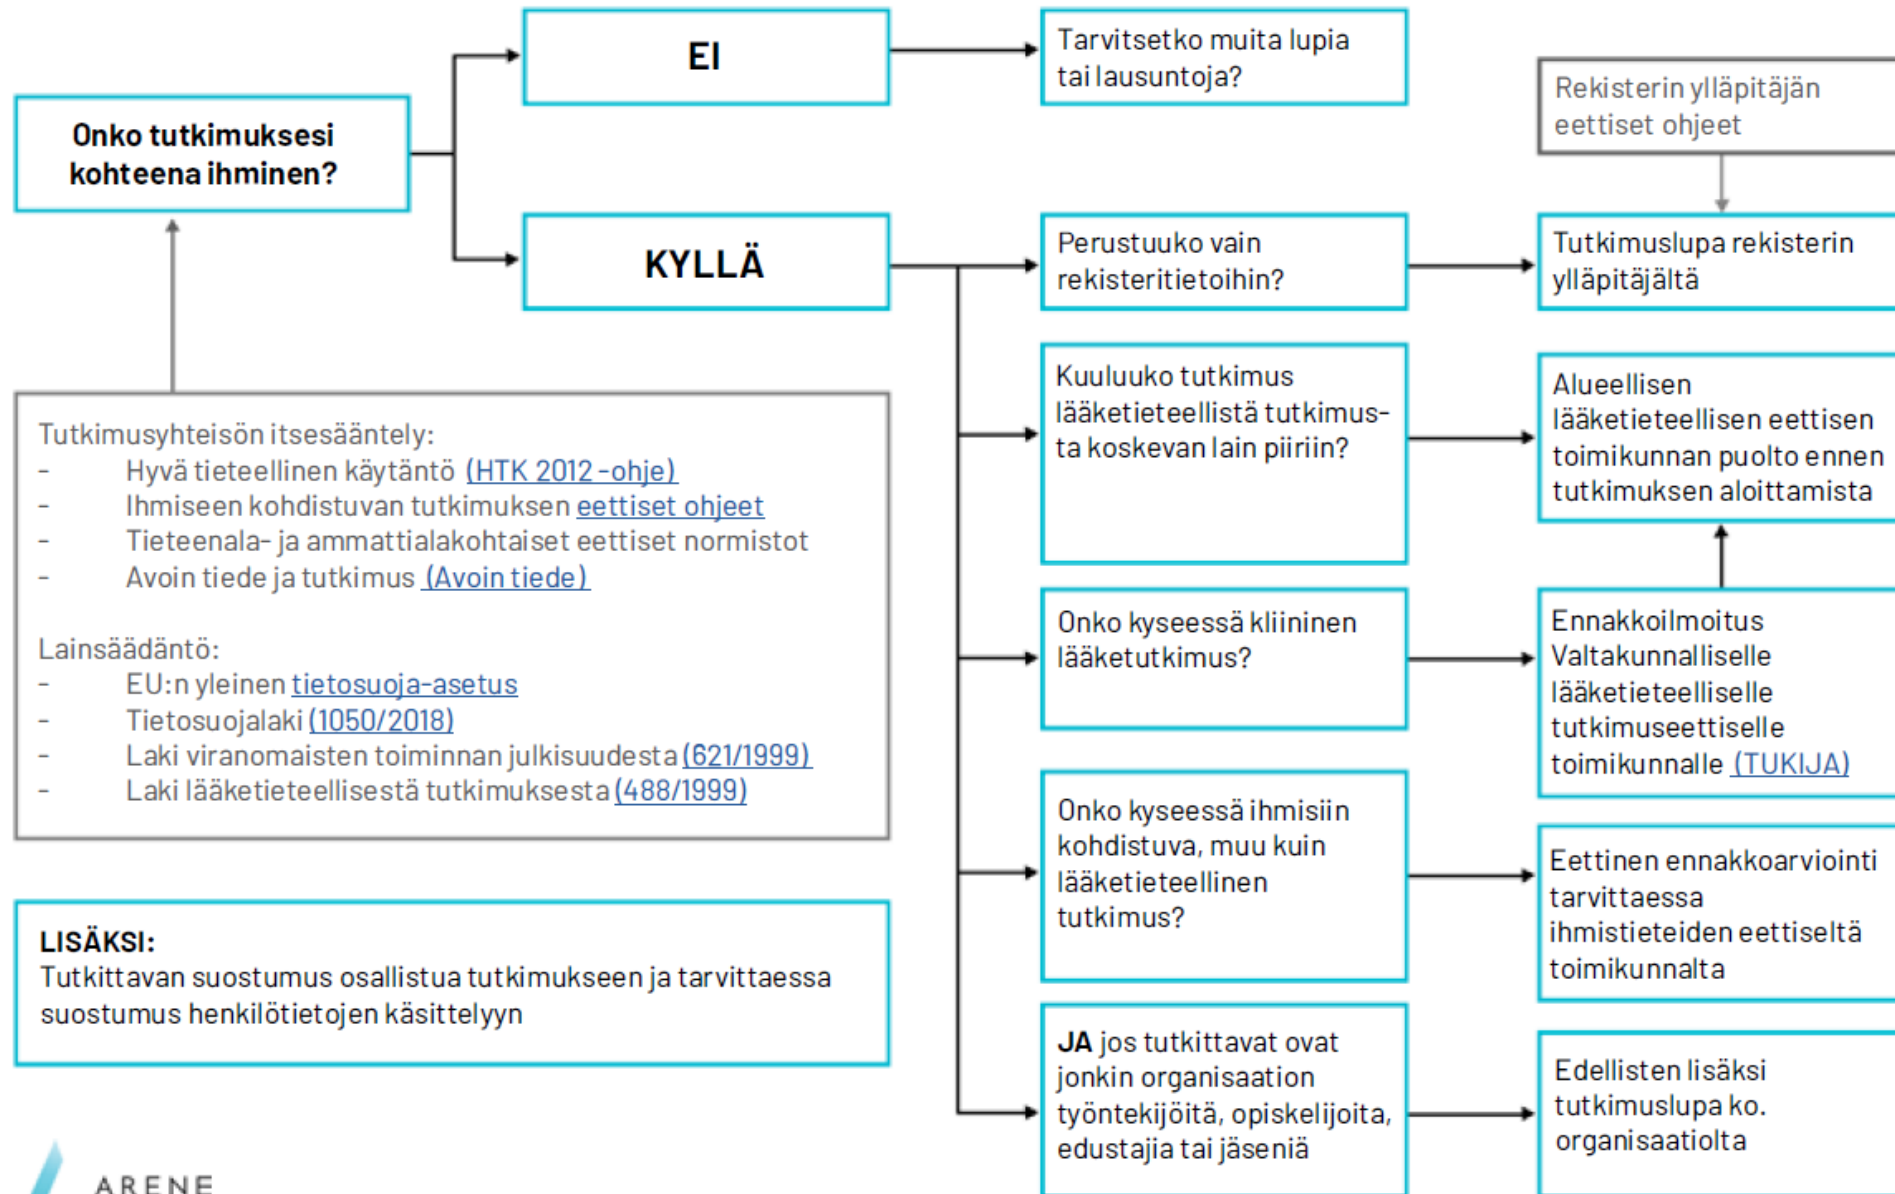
Onko tutkimuksesi kohteena ihminen?

EI

Tarvitsetko muita lupia tai lausuntoja?

Rekisterin ylläpitäjän eettiset ohjeet

KYLLÄ

Perustuuko vain rekisteritietoihin?

Tutkimuslupa rekisterin ylläpitäjältä

Kuuluuko tutkimus lääketieteellistä tutkimusta koskevan lain piiriin?

Alueellisen lääketieteellisen eettisen toimikunnan puolto ennen tutkimuksen aloittamista

Tutkimusyhteisön itsesääntely:
- Hyvä tieteellinen käytäntö (HTK 2012 -ohje)
- Ihmiseen kohdistuvan tutkimuksen eettiset ohjeet
- Tieteenala- ja ammattialakohtaiset eettiset normistot
- Avoin tiede ja tutkimus (Avoin tiede)

Lainsäädäntö:
- EU:n yleinen tietosuoja-asetus
- Tietosuojalaki (1050/2018)
- Laki viranomaisten toiminnan julkisuudesta (621/1999)
- Laki lääketieteellisestä tutkimuksesta (488/1999)

Onko kyseessä kliininen lääketutkimus?

Ennakkoilmoitus Valtakunnalliselle lääketieteelliselle tutkimuseettiselle toimikunnalle (TUKIJA)

Onko kyseessä ihmisiin kohdistuva, muu kuin lääketieteellinen tutkimus?

Eettinen ennakkoarviointi tarvittaessa ihmistieteiden eettiseltä toimikunnalta

LISÄKSI:
Tutkittavan suostumus osallistua tutkimukseen ja tarvittaessa suostumus henkilötietojen käsittelyyn

JA jos tutkittavat ovat jonkin organisaation työntekijöitä, opiskelijoita, edustajia tai jäseniä

Edellisten lisäksi tutkimuslupa ko. organisaatiolta

ARENE